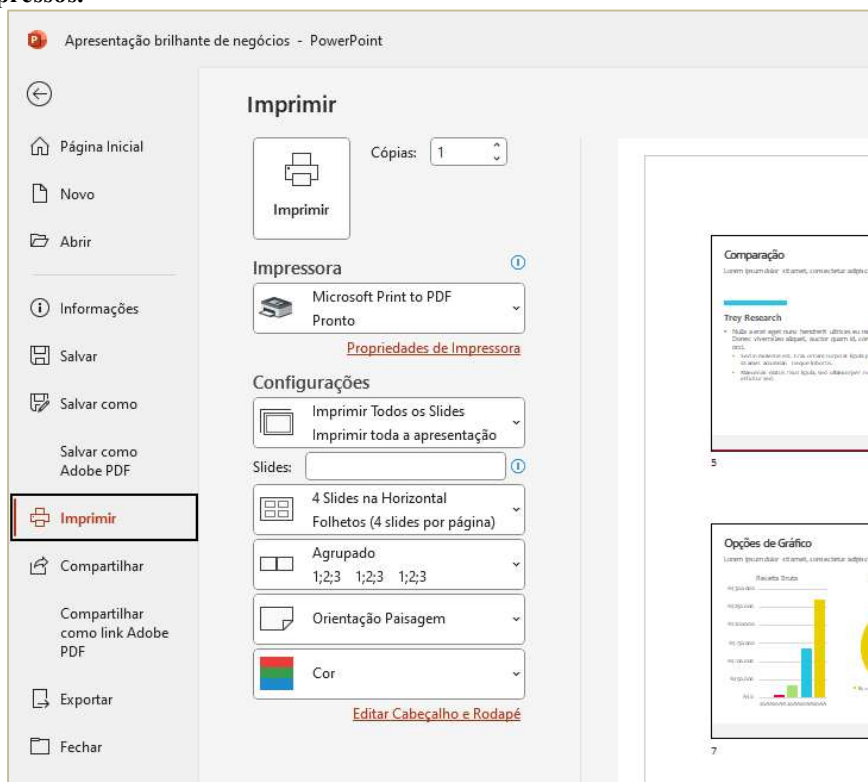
pressos:

Apresentação brilhante de negócios - PowerPoint

Página Inicial
Novo
Abrir
Informações
Salvar
Salvar como
Salvar como Adobe PDF
Imprimir
Compartilhar
Compartilhar como link Adobe PDF
Exportar
Fechar

Imprimir

Imprimir
Cópias: 1

Impressora
Microsoft Print to PDF
Pronto
Propriedades de Impressora

Configurações
Imprimir Todos os Slides
Imprimir toda a apresentação
Slides:
4 Slides na Horizontal
Folhetos (4 slides por página)
Agrupado
1;2;3 1;2;3 1;2;3
Orientação Paisagem
Cor
Editar Cabeçalho e Rodapé

Comparação
Lorem ipsum dolor sit amet, consectetur adipis
Trey Research
5

Opções de Gráfico
Lorem ipsum dolor sit amet, consectetur adipis
Receita Bruta
7